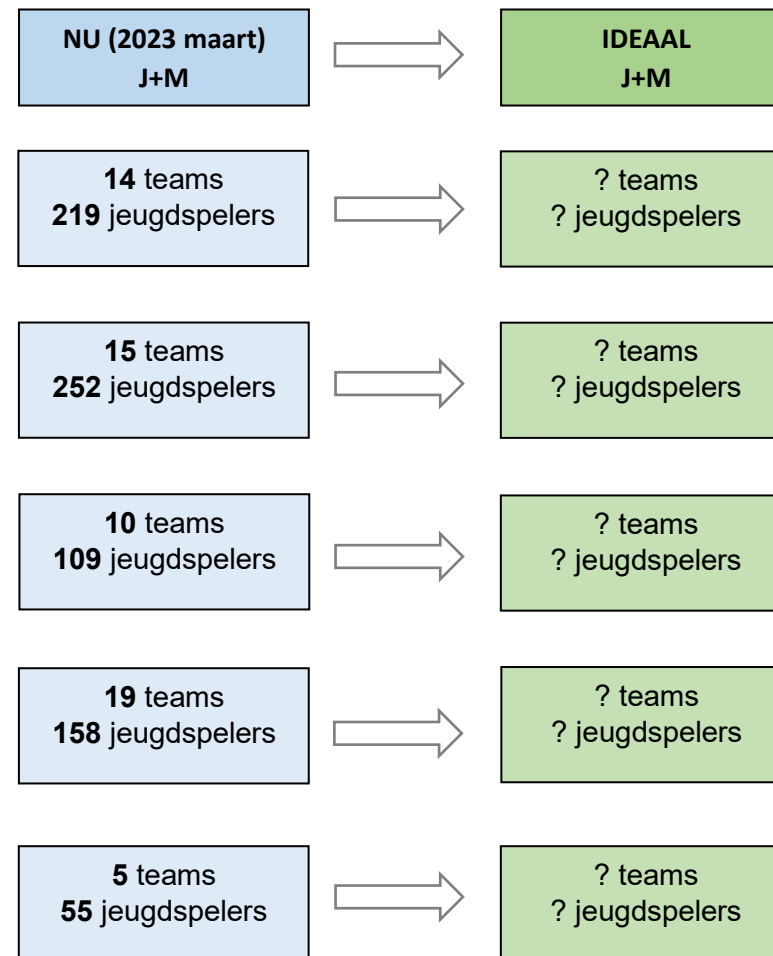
NU (2023 maart)
J+M

IDEAAL
J+M

14 teams
219 jeugdspelers

? teams
? jeugdspelers

15 teams
252 jeugdspelers

? teams
? jeugdspelers

10 teams
109 jeugdspelers

? teams
? jeugdspelers

19 teams
158 jeugdspelers

? teams
? jeugdspelers

5 teams
55 jeugdspelers

? teams
? jeugdspelers